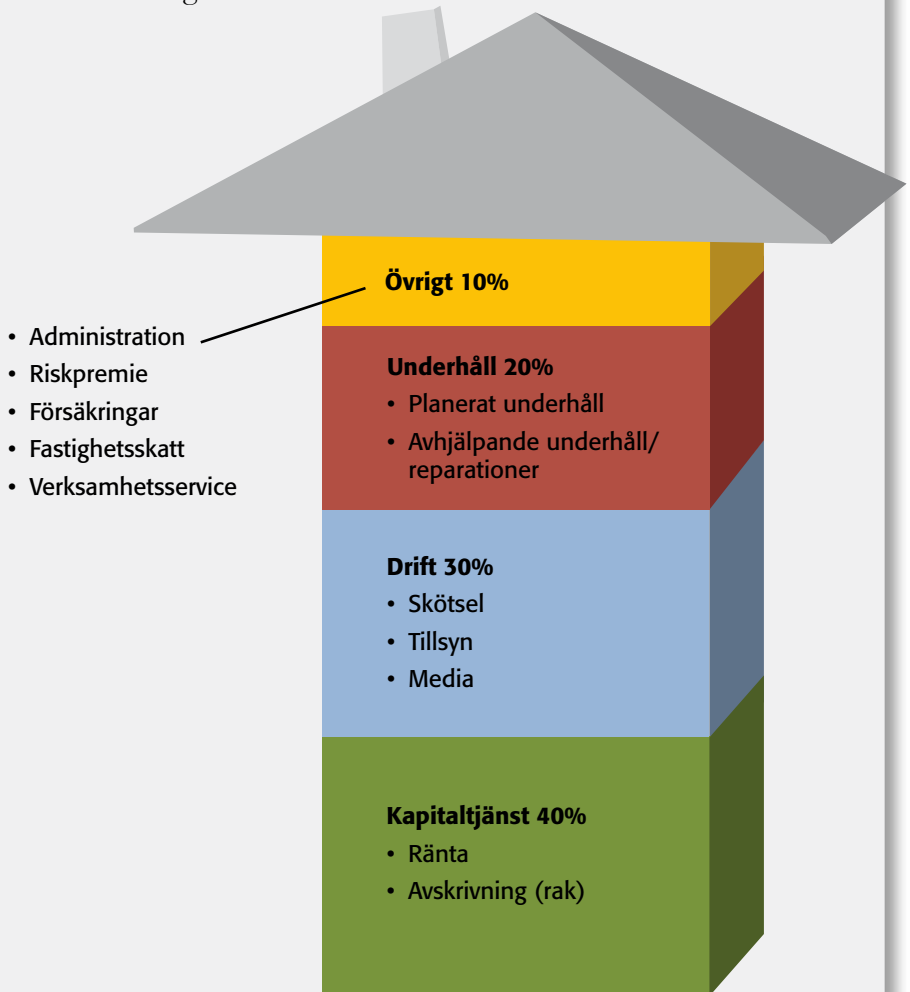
Övrigt 10%

• Administration
• Riskpremie
• Försäkringar
• Fastighetsskatt
• Verksamhetsservice

Underhåll 20%
• Planerat underhåll
• Avhjälpande underhåll/ reparationer

Drift 30%
• Skötsel
• Tillsyn
• Media

Kapitaltjänst 40%
• Ränta
• Avskrivning (rak)